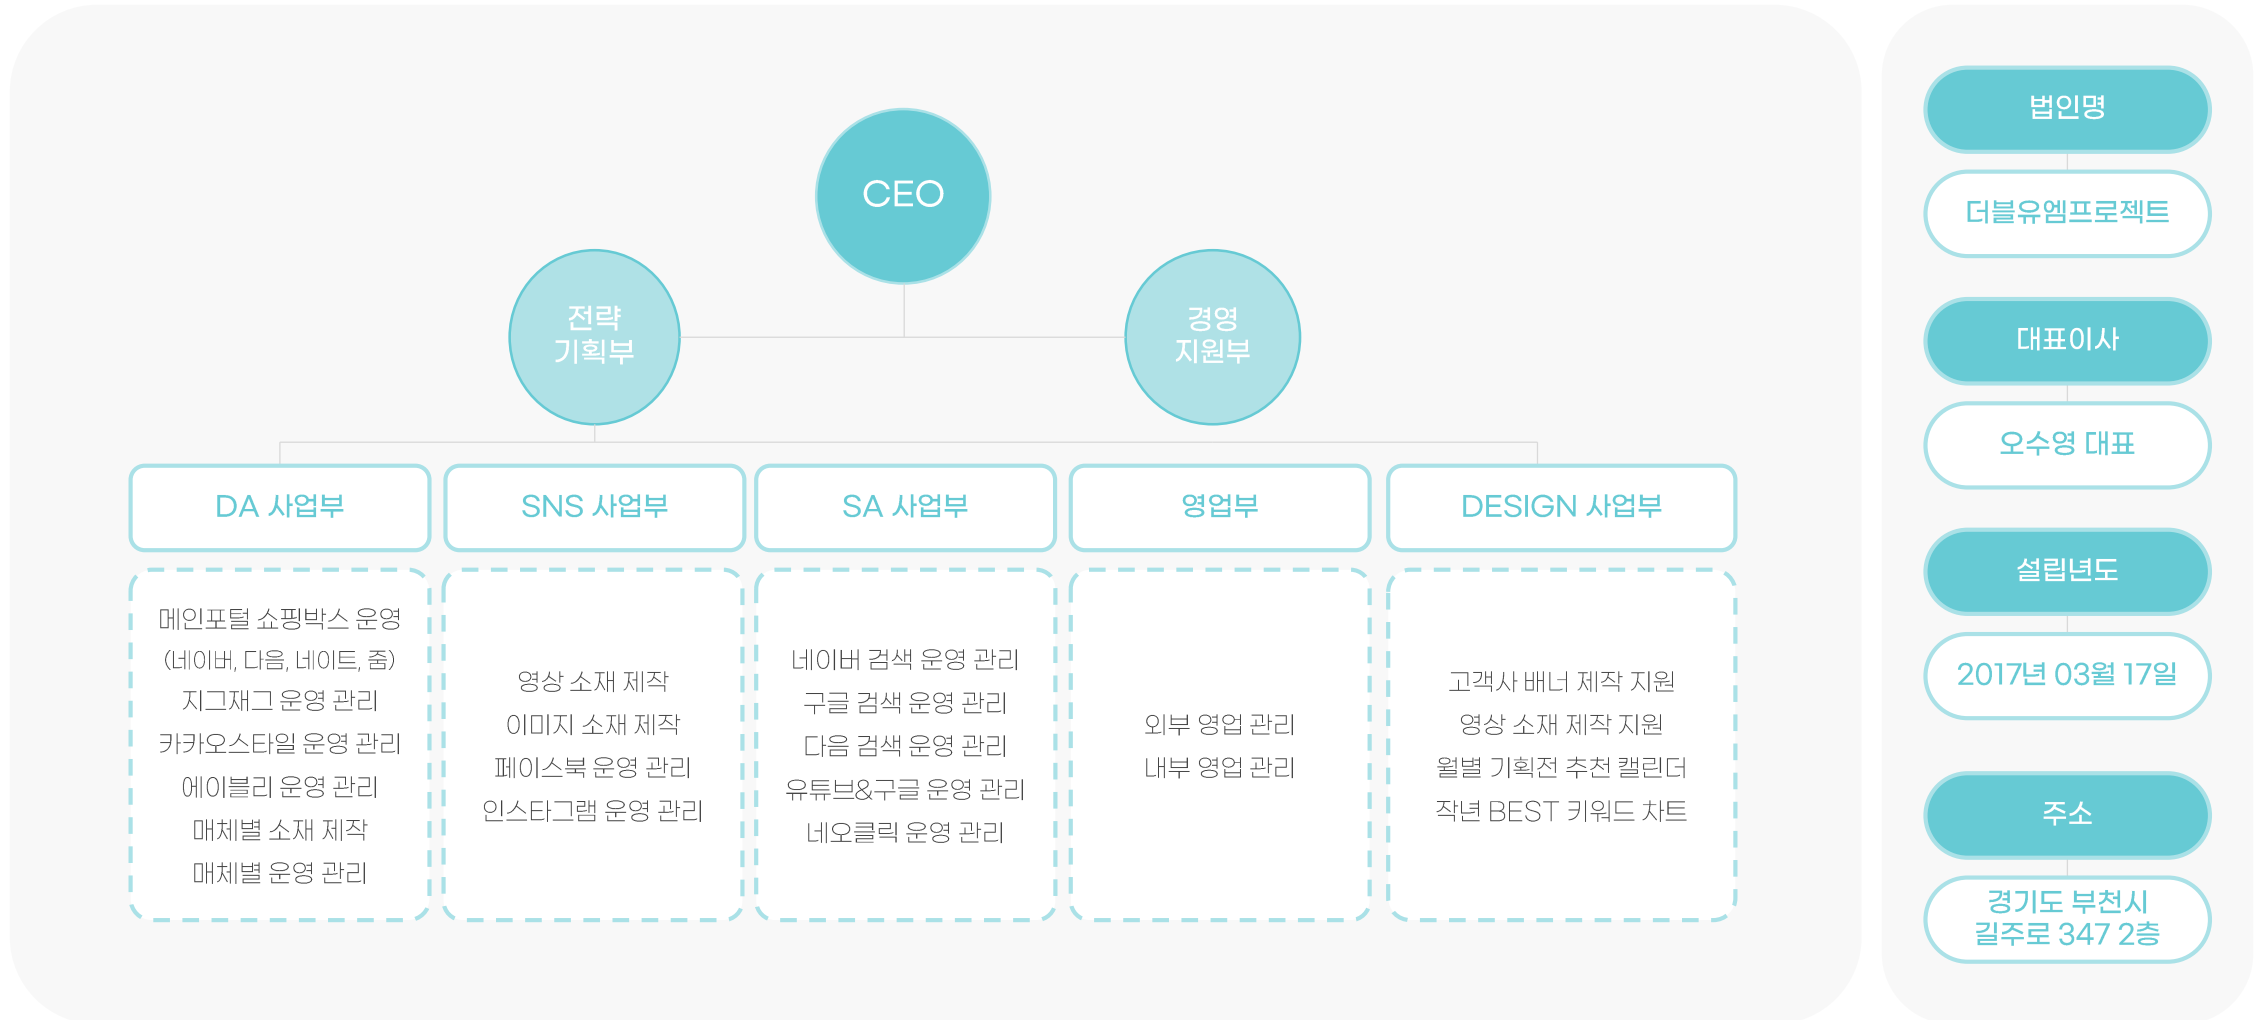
CEO

전략 기획부

경영 지원부

DA 사업부

메인포털 쇼핑박스 운영
(네이버, 다음, 네이트, 줌)
지그재그 운영 관리
카카오스타일 운영 관리
에이블리 운영 관리
매체별 소재 제작
매체별 운영 관리

SNS 사업부

영상 소재 제작
이미지 소재 제작
페이스북 운영 관리
인스타그램 운영 관리

SA 사업부

네이버 검색 운영 관리
구글 검색 운영 관리
다음 검색 운영 관리
유튜브&구글 운영 관리
네오클릭 운영 관리

영업부

외부 영업 관리
내부 영업 관리

DESIGN 사업부

고객사 배너 제작 지원
영상 소재 제작 지원
월별 기획전 추천 캘린더
작년 BEST 키워드 차트

법인명

더블유엠프로젝트

대표이사

오수영 대표

설립년도

2017년 03월 17일

주소

경기도 부천시 길주로 347 2층